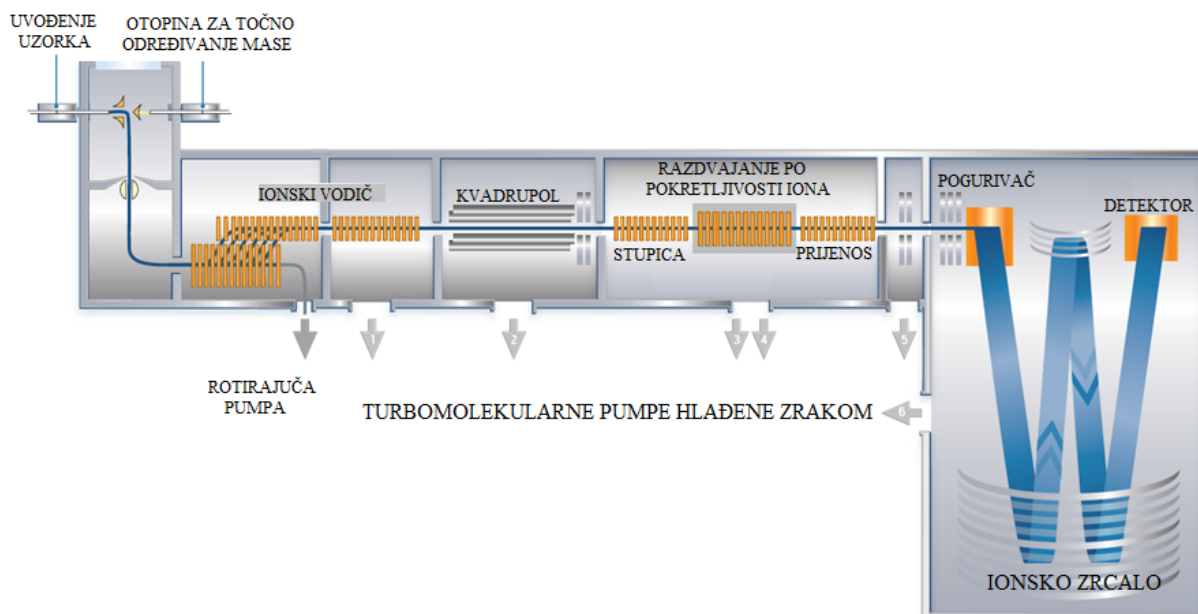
UVOĐENJE UZORKA

OTOPINA ZA TOČNO ODREĐIVANJE MASE

IONSKI VODIČ

KVADRUPOL

RAZDVAJANJE PO POKRETLJIVOSTI IONA

STUPICA

PRIJENOS

POGURIVAČ

DETEKTOR

1

2

3

4

5

6

ROTIRAJUČA PUMPA

TURBOMOLEKULARNE PUMPE HLAĐENE ZRAKOM

IONSKO ZRCALO